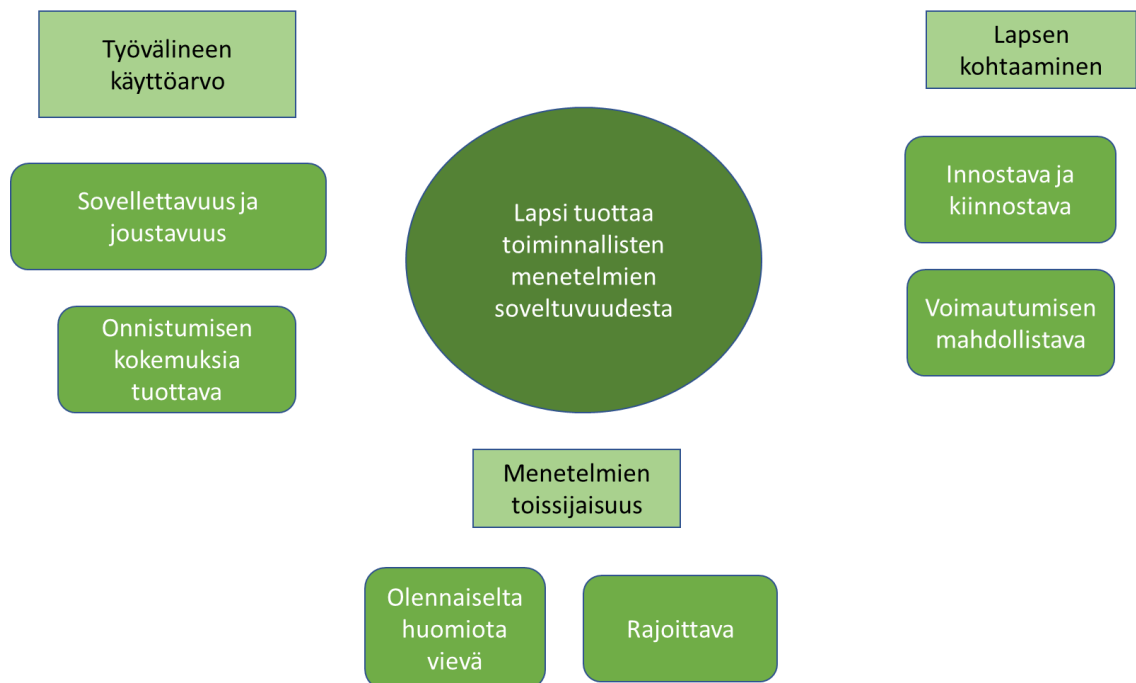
Työvälineen käyttöarvo

Lapsen kohtaaminen

Sovellettavuus ja joustavuus

Lapsi tuottaa toiminnallisten menetelmien soveltuvuudesta

Innostava ja kiinnostava

Voimautumisen mahdollistava

Onnistumisen kokemuksia tuottava

Menetelmien toissijaisuus

Olennaiselta huomiota vievä

Rajoittava